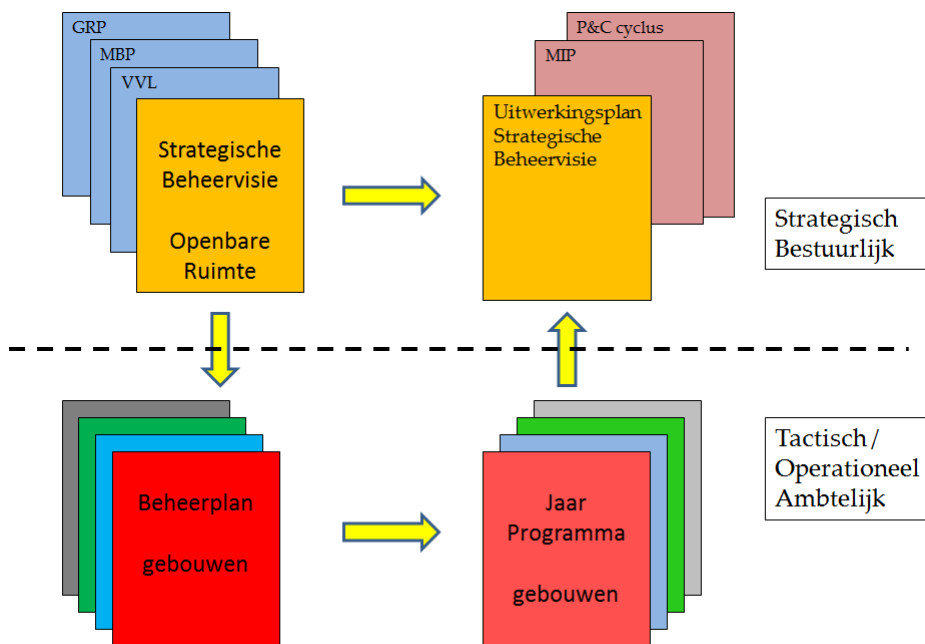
GRP
MBP
VVL
Strategische Beheervisie

Openbare Ruimte

P&C cyclus
MIP
Uitwerkingsplan Strategische Beheervisie

Strategisch Bestuurlijk

Beheerplan

gebouwen

Jaar Programma

gebouwen

Tactisch / Operationeel Ambtelijk